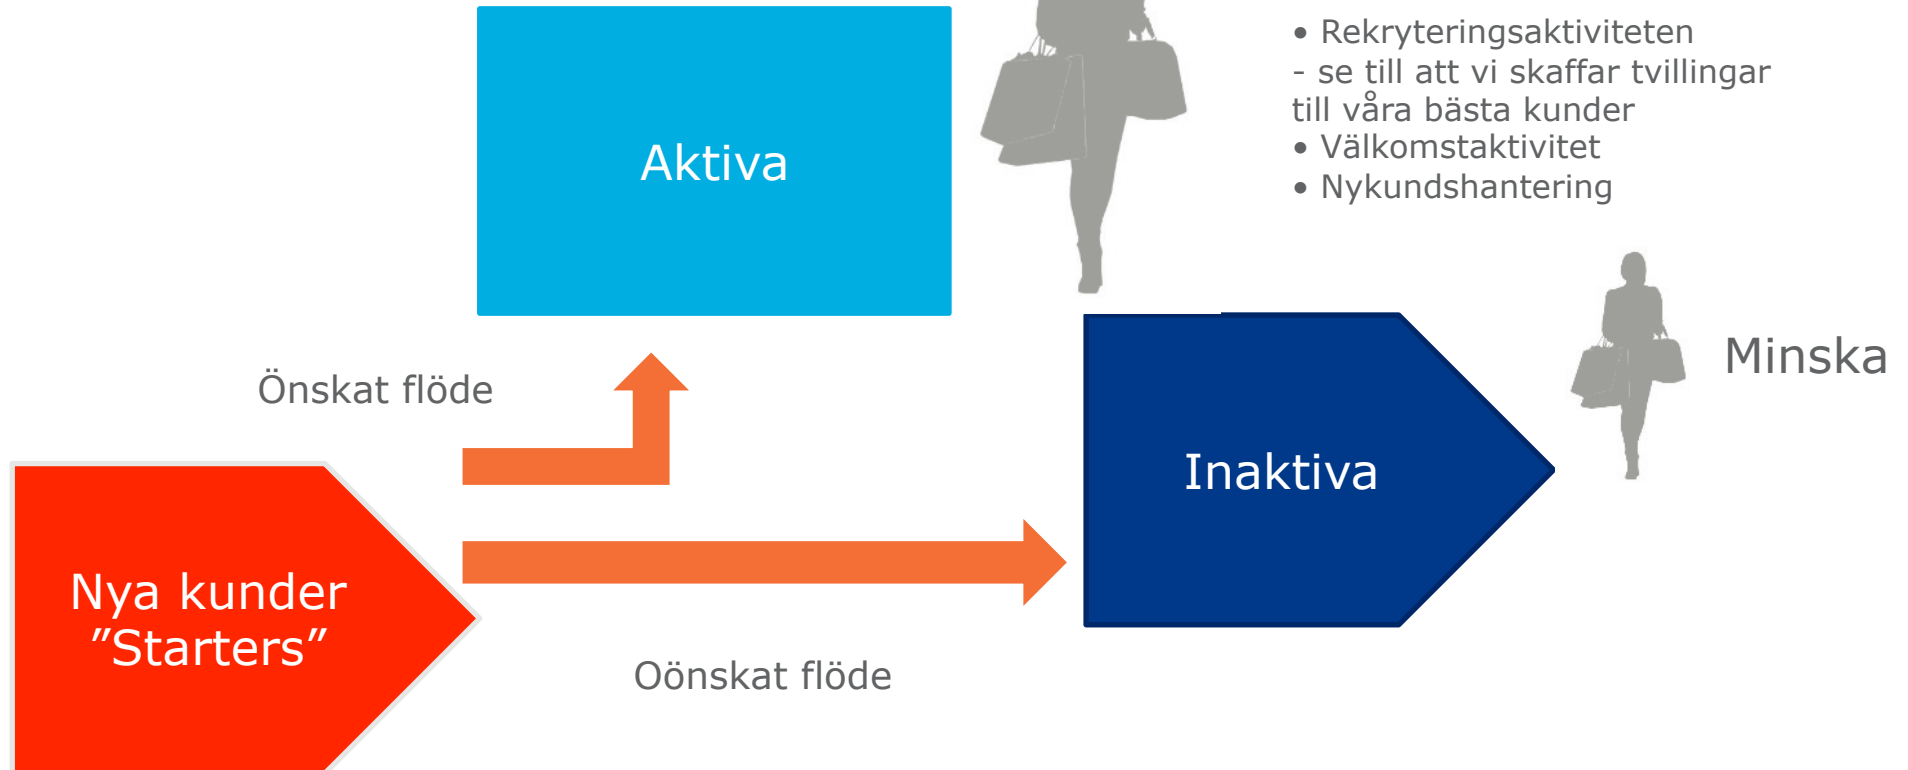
Aktiva

• Rekryteringsaktiviteten
- se till att vi skaffar tvillingar till våra bästa kunder
• Välkomstaktivitet
• Nykundshantering

Önskat flöde

Inaktiva

Minska

Nya kunder
"Starters"

Oönskat flöde